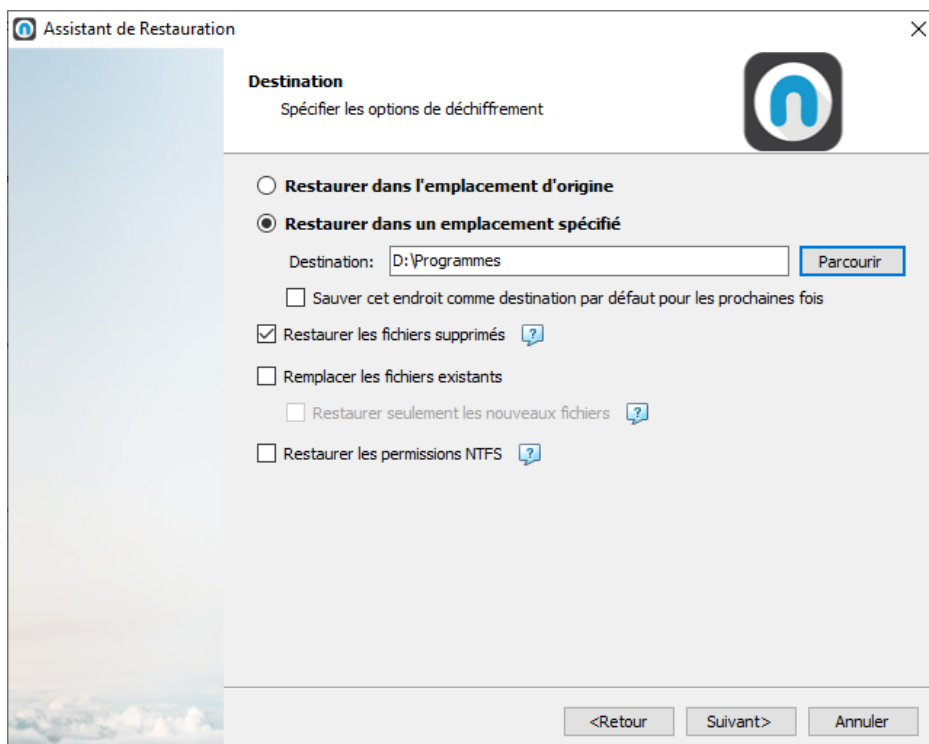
Assistant de Restauration

Destination

Spécifier les options de déchiffrement

Restaurer dans l'emplacement d'origine

Restaurer dans un emplacement spécifié

Destination: D:\Programmes

Parcourir

Sauver cet endroit comme destination par défaut pour les prochaines fois

Restaurer les fichiers supprimés

Remplacer les fichiers existants

Restaurer seulement les nouveaux fichiers

Restaurer les permissions NTFS

<Retour

Suivant>

Annuler